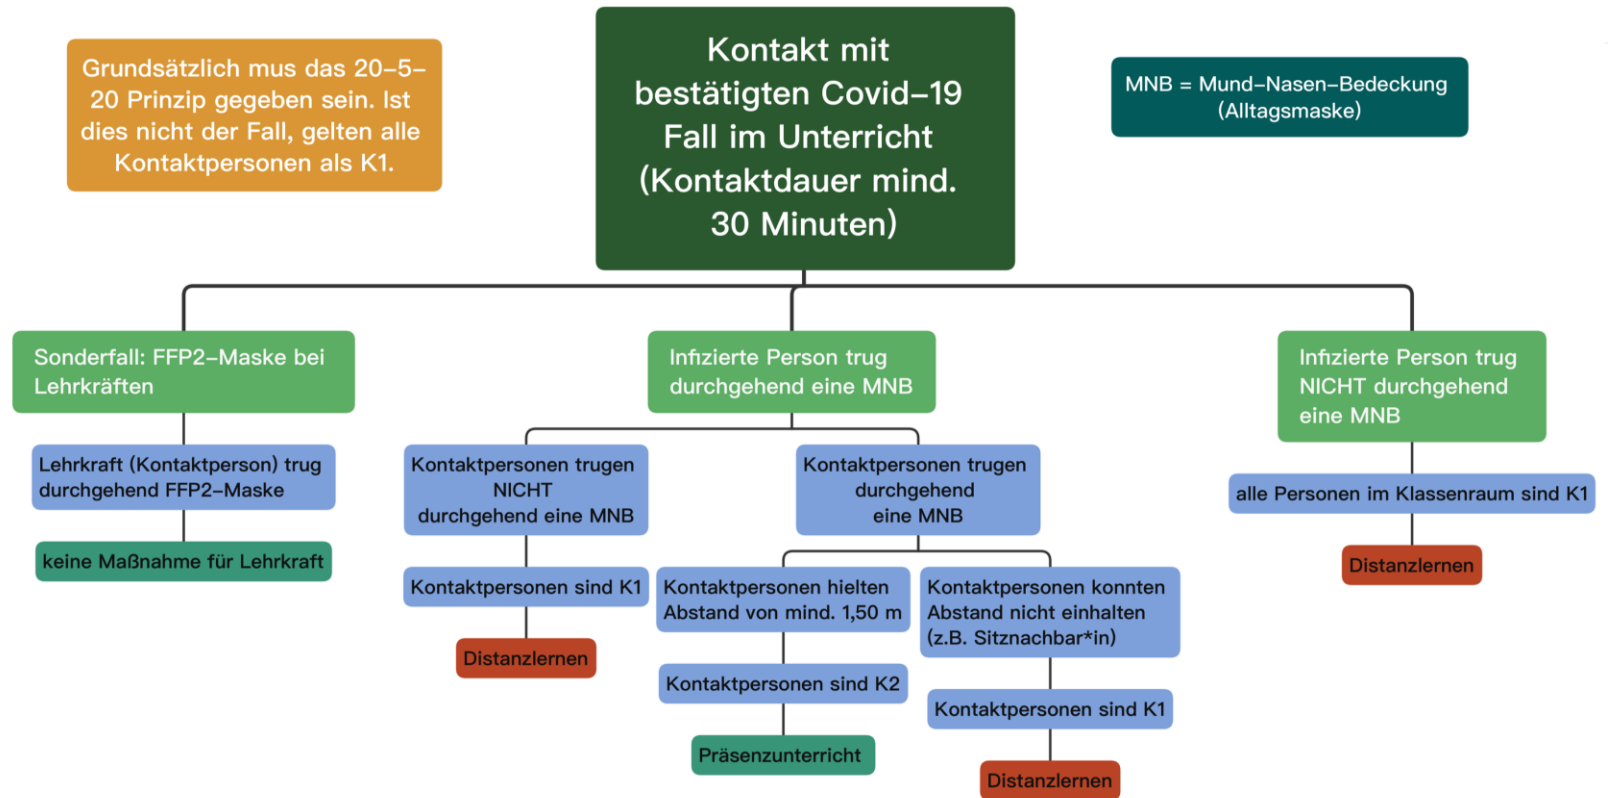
Grundsätzlich mus das 20–5–20 Prinzip gegeben sein. Ist dies nicht der Fall, gelten alle Kontaktpersonen als K1.

Kontakt mit bestätigten Covid–19 Fall im Unterricht (Kontaktdauer mind. 30 Minuten)

MNB = Mund–Nasen–Bedeckung (Alltagsmaske)

Sonderfall: FFP2–Maske bei Lehrkräften

Lehrkraft (Kontaktperson) trug durchgehend FFP2–Maske

keine Maßnahme für Lehrkraft

Infizierte Person trug durchgehend eine MNB

Kontaktpersonen trugen NICHT durchgehend eine MNB

Kontaktpersonen sind K1

Distanzlernen

Kontaktpersonen trugen durchgehend eine MNB

Kontaktpersonen hielten Abstand von mind. 1,50 m

Kontaktpersonen sind K2

Präsenzunterricht

Kontaktpersonen konnten Abstand nicht einhalten (z.B. Sitznachbar*in)

Kontaktpersonen sind K1

Distanzlernen

Infizierte Person trug NICHT durchgehend eine MNB

alle Personen im Klassenraum sind K1

Distanzlernen